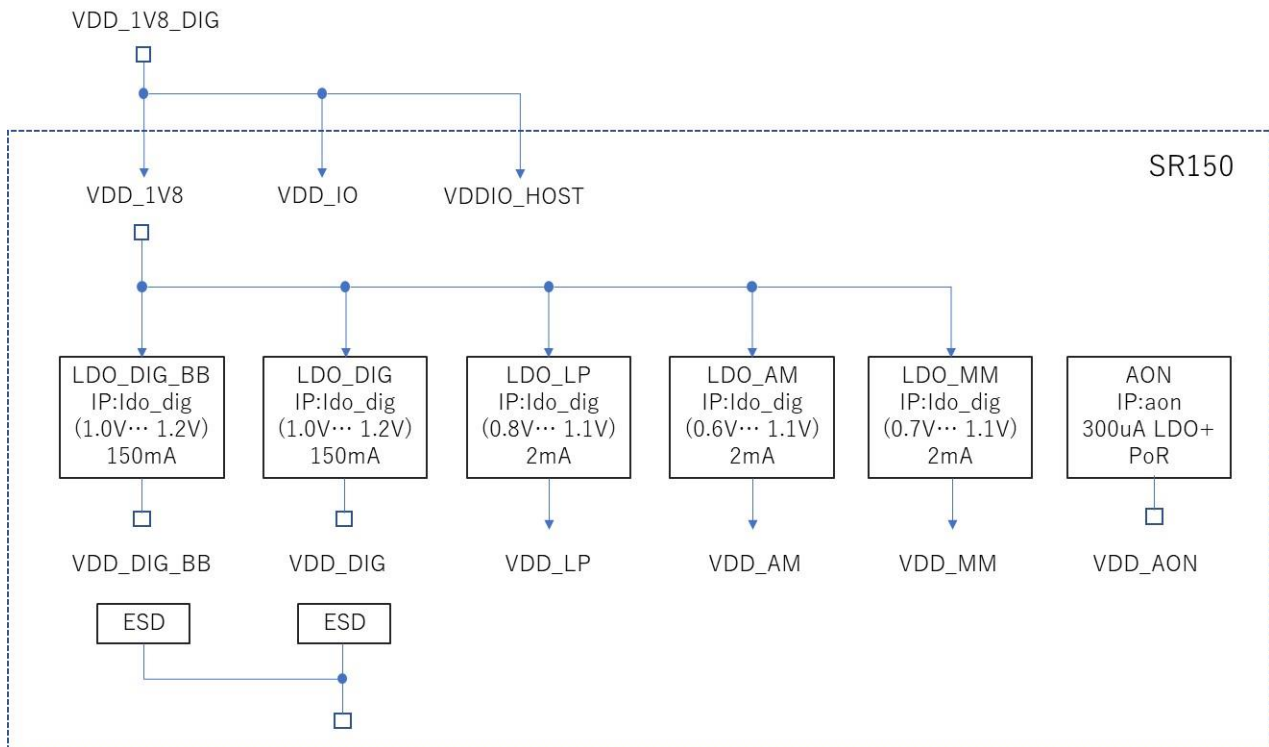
VDD_1V8_DIG

SR150

VDD_1V8

VDD_IO

VDDIO_HOST

LDO_DIG_BB
IP:Ido_dig
(1.0V… 1.2V)
150mA

LDO_DIG
IP:Ido_dig
(1.0V… 1.2V)
150mA

LDO_LP
IP:Ido_dig
(0.8V… 1.1V)
2mA

LDO_AM
IP:Ido_dig
(0.6V… 1.1V)
2mA

LDO_MM
IP:Ido_dig
(0.7V… 1.1V)
2mA

AON
IP:aon
300uA LDO+
PoR

VDD_DIG_BB

VDD_DIG

VDD_LP

VDD_AM

VDD_MM

VDD_AON

ESD

ESD